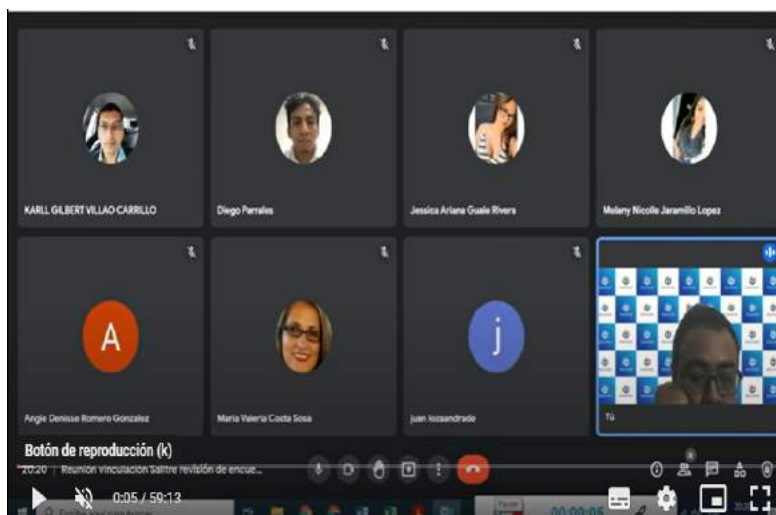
KARLL GILBERT VILLAO CARRILLO

Diego Parrales

Jessica Ariana Guale Rivera

Melany Nicolle Jaramillo Lopez

A

Angie Denisse Romero Gonzalez

Maria Valeria Costa Sosa

j

juan lozaandrade

Tú

Botón de reproducción (k)

20:20 | Reunion Vinculacion Salitre revisión de encue...

0:05 / 59:13